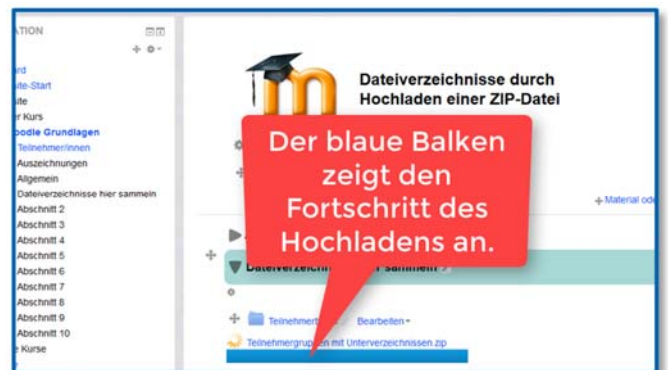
ATION

ard
ite-Start
ite
er Kurs
odle Grundlagen
Teilnehmer/innen
Auszeichnungen
Allgemein
Dateiverzeichnisse hier sammeln
Abschnitt 2
Abschnitt 3
Abschnitt 4
Abschnitt 5
Abschnitt 6
Abschnitt 7
Abschnitt 8
Abschnitt 9
Abschnitt 10
e Kurse

Dateiverzeichnisse durch Hochladen einer ZIP-Datei

Der blaue Balken zeigt den Fortschritt des Hochladens an.

Material ode

Dateiverzeich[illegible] sammeln

Teilnehmert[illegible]
Bearbeiten
Teilnehmergruppen mit Unterverzeichnissen.zip